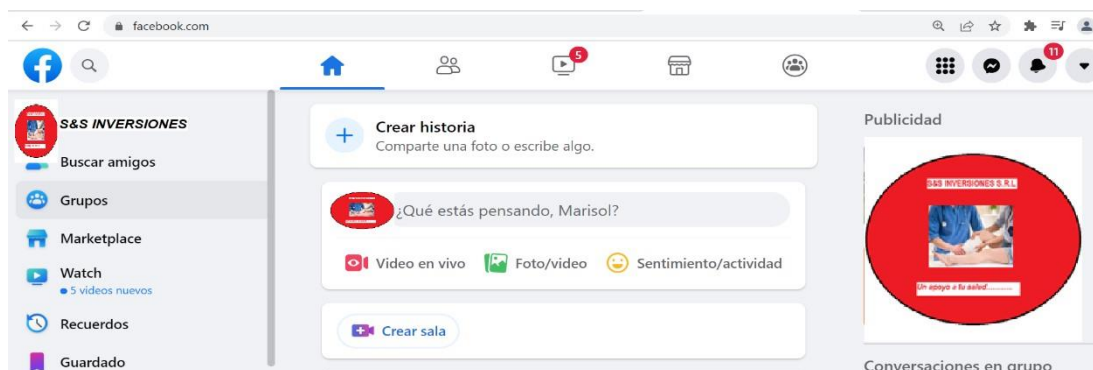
facebook.com

5

11

S&S INVERSIONES

Buscar amigos

Grupos

Marketplace

Watch
• 5 videos nuevos

Recuerdos

Guardado

Crear historia
Comparte una foto o escribe algo.

¿Qué estás pensando, Marisol?

Video en vivo

Foto/video

Sentimiento/actividad

Crear sala

Publicidad

S&S INVERSIONES S.R.L

Un apoyo a tu salud..........

Conversaciones en grupo